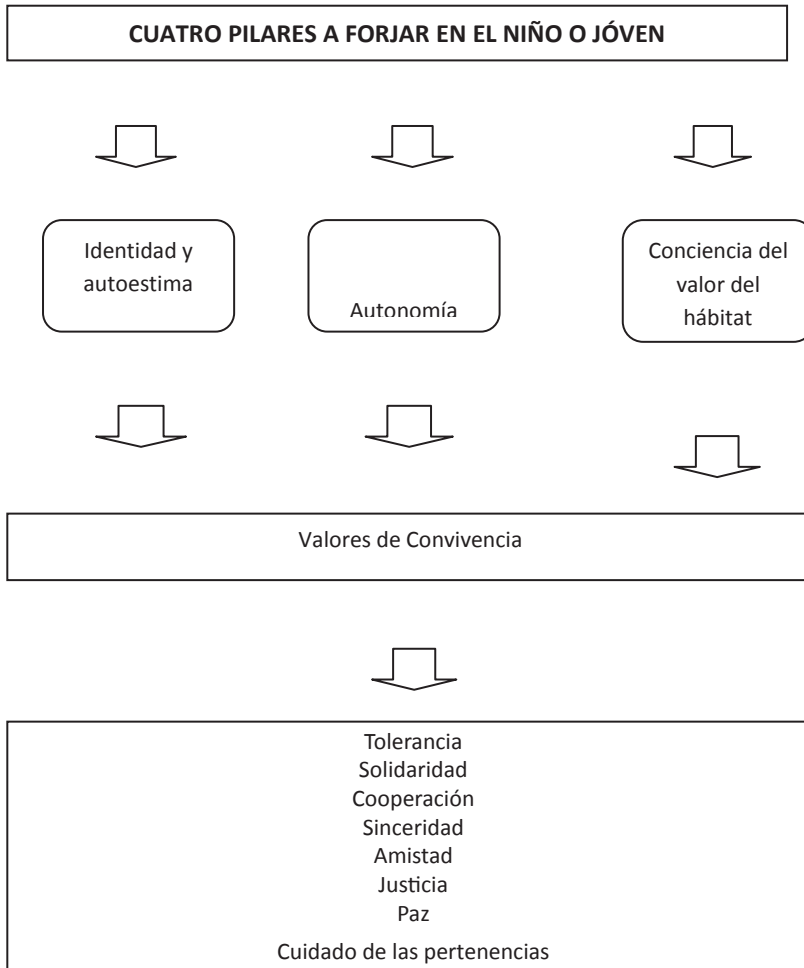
CUATRO PILARES A FORJAR EN EL NIÑO O JÓVEN

Identidad y autoestima

Autonomía

Conciencia del valor del hábitat

Valores de Convivencia

Tolerancia
Solidaridad
Cooperación
Sinceridad
Amistad
Justicia
Paz
Cuidado de las pertenencias